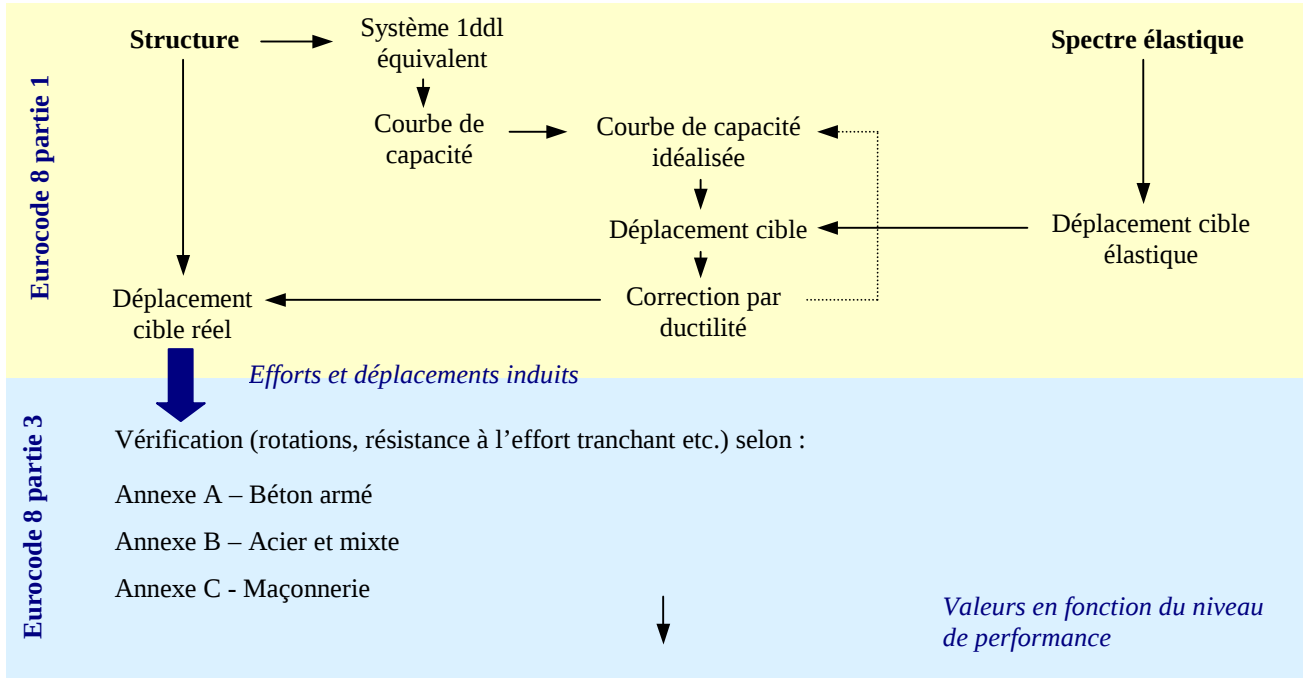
Eurocode 8 partie 1

Structure

Système 1ddl équivalent

Spectre élastique

Courbe de capacité

Courbe de capacité idéalisée

Déplacement cible

Déplacement cible élastique

Déplacement cible réel

Correction par ductilité

Efforts et déplacements induits

Eurocode 8 partie 3

Vérification (rotations, résistance à l'effort tranchant etc.) selon :

Annexe A – Béton armé

Annexe B – Acier et mixte

Annexe C - Maçonnerie

Valeurs en fonction du niveau de performance